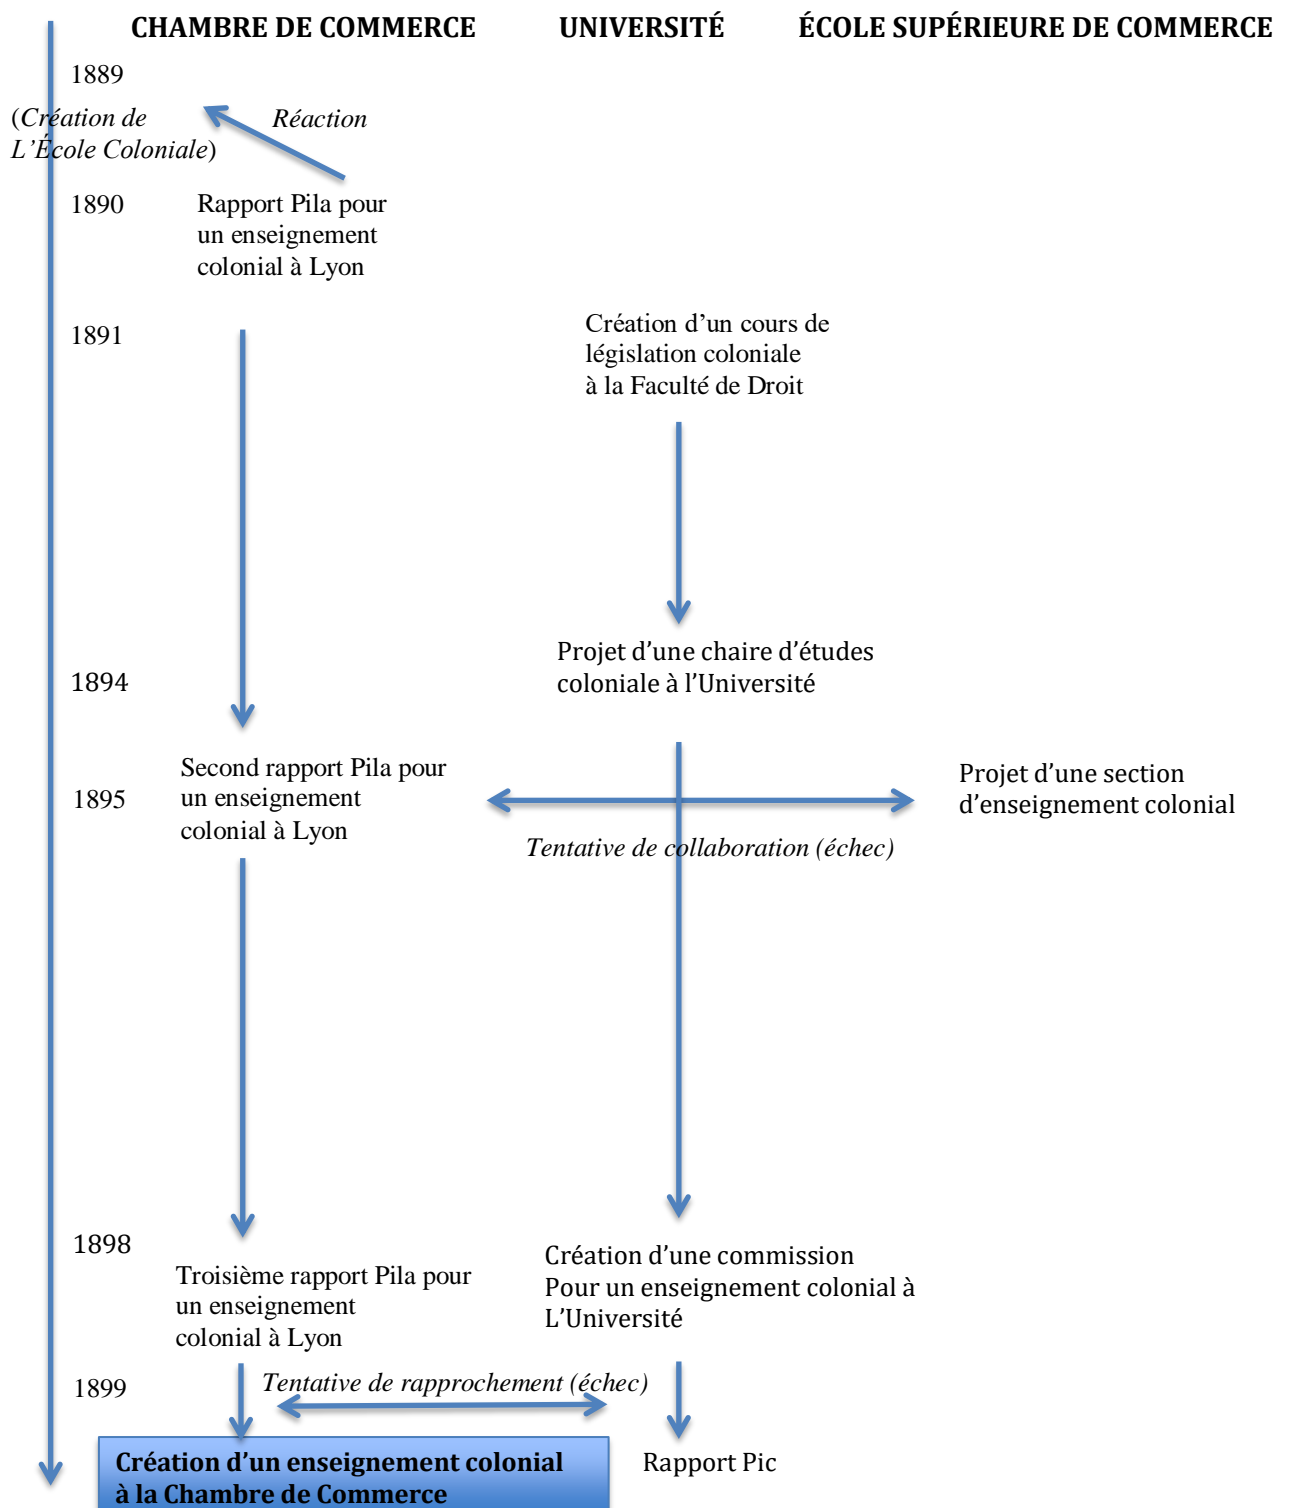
CHAMBRE DE COMMERCE UNIVERSITÉ ÉCOLE SUPÉRIEURE DE COMMERCE

1889

(Création de L'École Coloniale)

Réaction

1890

Rapport Pila pour un enseignement colonial à Lyon

1891

Création d'un cours de législation coloniale à la Faculté de Droit

Projet d'une chaire d'études coloniale à l'Université

1894

Second rapport Pila pour un enseignement colonial à Lyon

1895

Projet d'une section d'enseignement colonial

Tentative de collaboration (échec)

1898

Troisième rapport Pila pour un enseignement colonial à Lyon

Création d'une commission Pour un enseignement colonial à L'Université

1899

Tentative de rapprochement (échec)

Création d'un enseignement colonial à la Chambre de Commerce

Rapport Pic